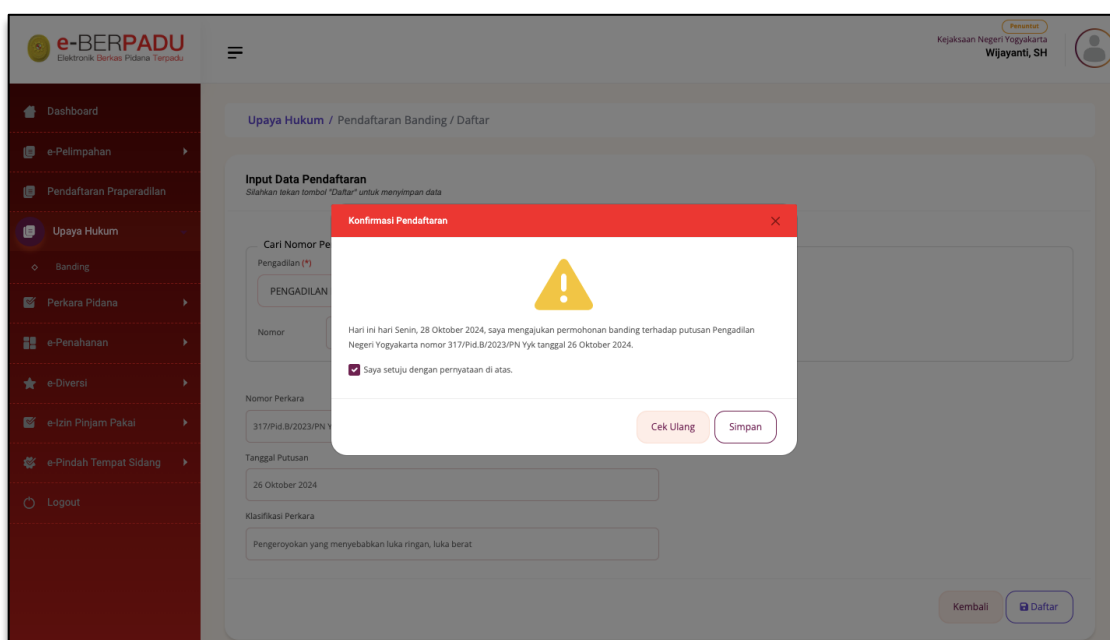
e-BERPADU
Elektronik Berkas Pidana Terpadu

Penuntut
Kejaksaan Negeri Yogyakarta
Wijayanti, SH

Dashboard
e-Pelimpahan
Pendaftaran Praperadilan
Upaya Hukum
Banding
Perkara Pidana
e-Penahanan
e-Diversi
e-Izin Pinjam Pakai
e-Pindah Tempat Sidang
Logout

Upaya Hukum / Pendaftaran Banding / Daftar

Input Data Pendaftaran
Silahkan tekan tombol "Daftar" untuk menyimpan data

Cari Nomor Pe
Pengadilan (*)
PENGADILAN
Nomor

Nomor Perkara
317/Pid.B/2023/PN Y
Tanggal Putusan
26 Oktober 2024
Klasifikasi Perkara
Pengeroyokan yang menyebabkan luka ringan, luka berat

Konfirmasi Pendaftaran

Hari ini hari Senin, 28 Oktober 2024, saya mengajukan permohonan banding terhadap putusan Pengadilan Negeri Yogyakarta nomor 317/Pid.B/2023/PN Yyk tanggal 26 Oktober 2024.

Saya setuju dengan pernyataan di atas.

Cek Ulang
Simpan

Kembali
Daftar